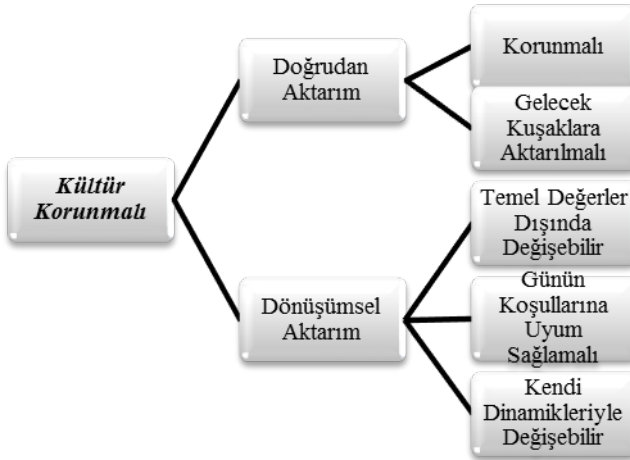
Kültür Korunmalı

Doğrudan Aktarım

Korunmalı

Gelecek Kuşaklara Aktarılmalı

Dönüşümsel Aktarım

Temel Değerler Dışında Değişebilir

Günün Koşullarına Uyum Sağlamalı

Kendi Dinamikleriyle Değişebilir